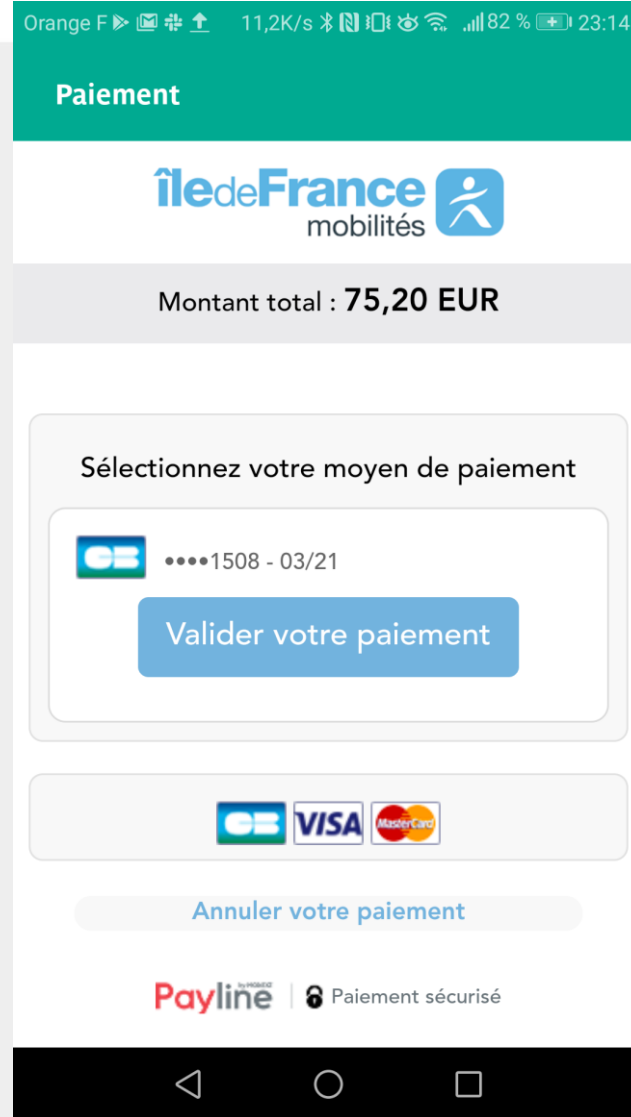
Orange F 11,2K/s 82 % 23:14

Paiement

îledeFrance mobilités

Montant total : 75,20 EUR

Sélectionnez votre moyen de paiement

CB ••••1508 - 03/21

Valider votre paiement

CB VISA MasterCard

Annuler votre paiement

Payline by Monext | Paiement sécurisé